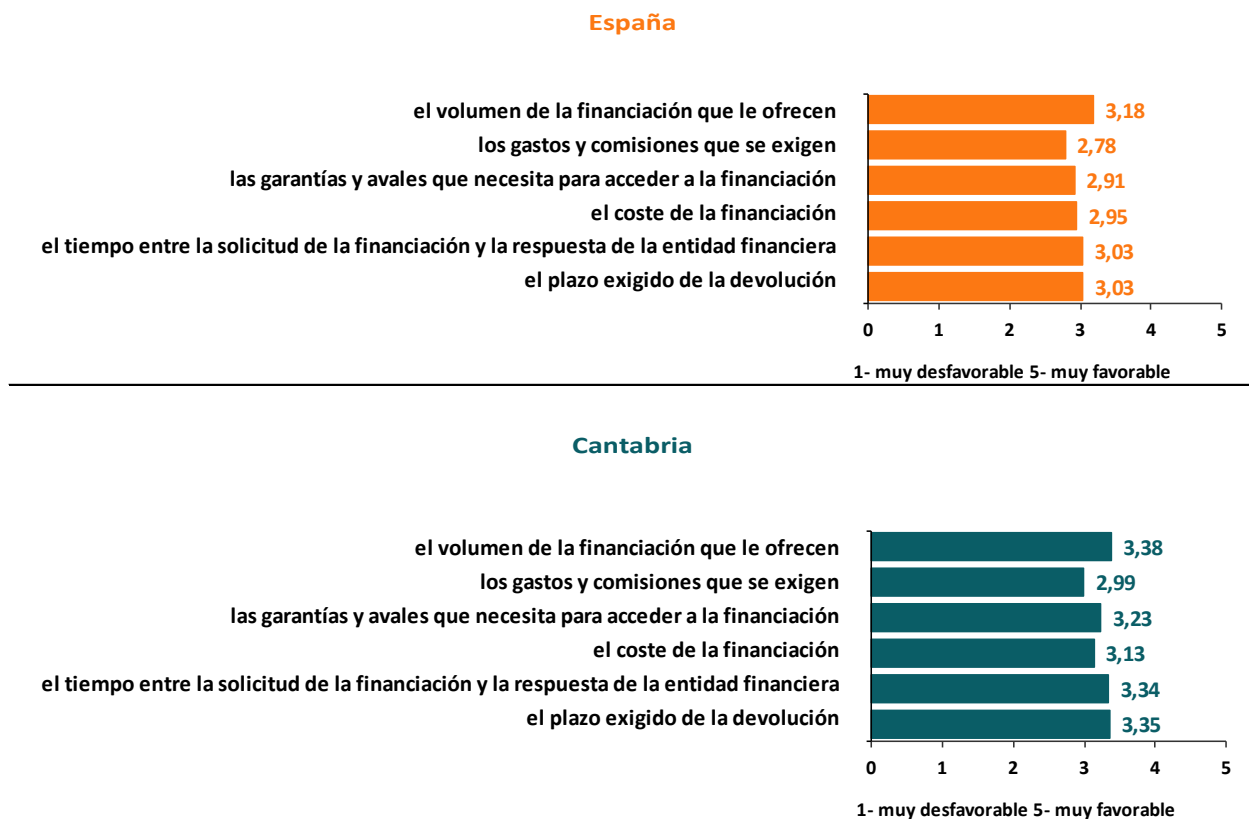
España

el volumen de la financiación que le ofrecen 3,18
los gastos y comisiones que se exigen 2,78
las garantías y avales que necesita para acceder a la financiación 2,91
el coste de la financiación 2,95
el tiempo entre la solicitud de la financiación y la respuesta de la entidad financiera 3,03
el plazo exigido de la devolución 3,03

0 1 2 3 4 5

1- muy desfavorable 5- muy favorable

Cantabria

el volumen de la financiación que le ofrecen 3,38
los gastos y comisiones que se exigen 2,99
las garantías y avales que necesita para acceder a la financiación 3,23
el coste de la financiación 3,13
el tiempo entre la solicitud de la financiación y la respuesta de la entidad financiera 3,34
el plazo exigido de la devolución 3,35

0 1 2 3 4 5

1- muy desfavorable 5- muy favorable